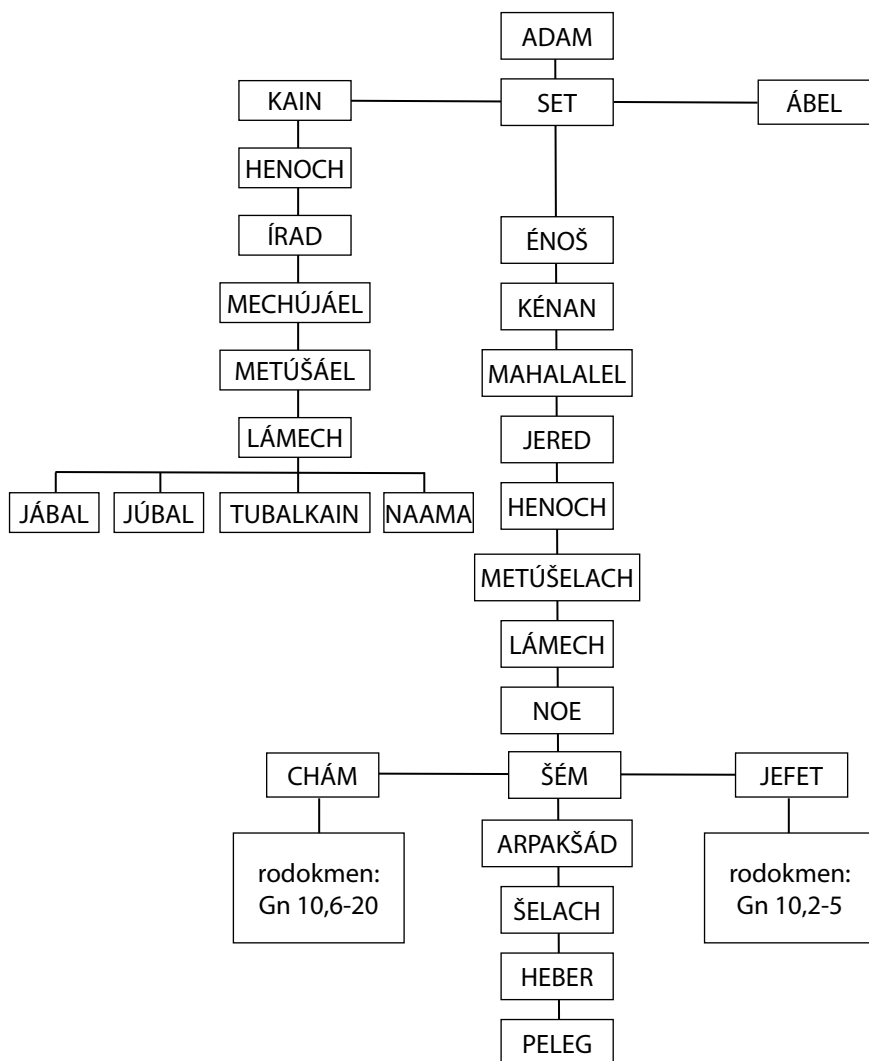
ADAM

KAIN

SET

ÁBEL

HENOCH

ÍRAD

MECHÚJÁEL

METÚŠÁEL

LÁMECH

JÁBAL

JÚBAL

TUBALKAIN

NAAMA

ÉNOŠ

KÉNAN

MAHALALEL

JERED

HENOCH

METÚŠELACH

LÁMECH

NOE

CHÁM

ŠÉM

JEFET

rodokmen: Gn 10,6-20

ARPAKŠÁD

rodokmen: Gn 10,2-5

ŠELACH

HEBER

PELEG